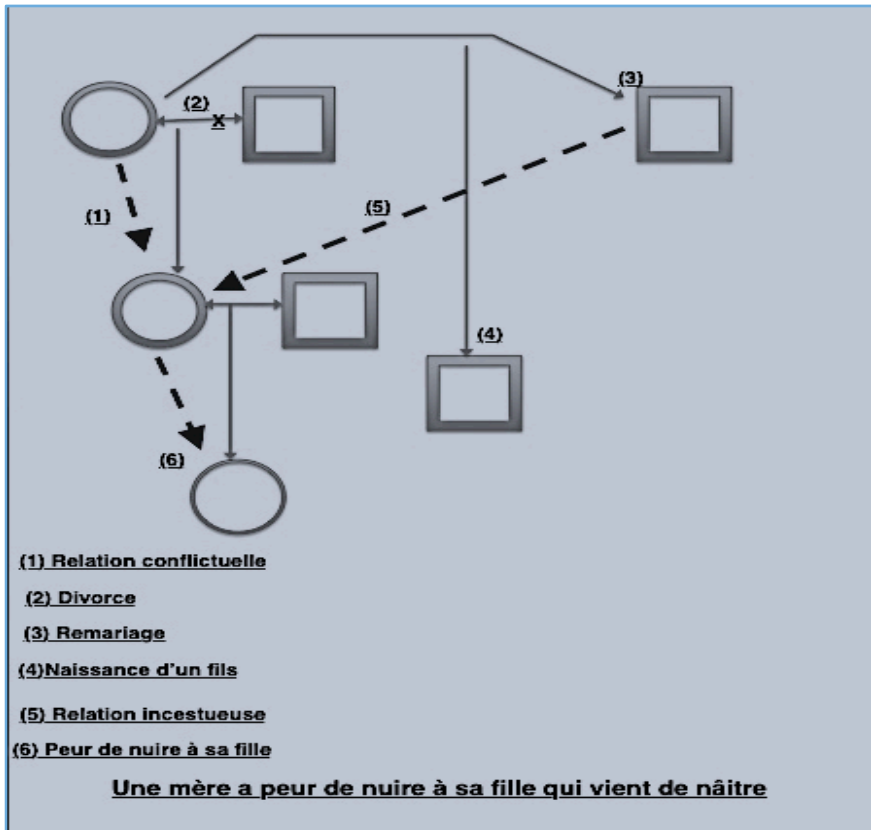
(2)
X
(3)
(1)
(5)
(4)
(6)

(1) Relation conflictuelle

(2) Divorce

(3) Remariage

(4)Naissance d'un fils

(5) Relation incestueuse

(6) Peur de nuire à sa fille

Une mère a peur de nuire à sa fille qui vient de naître